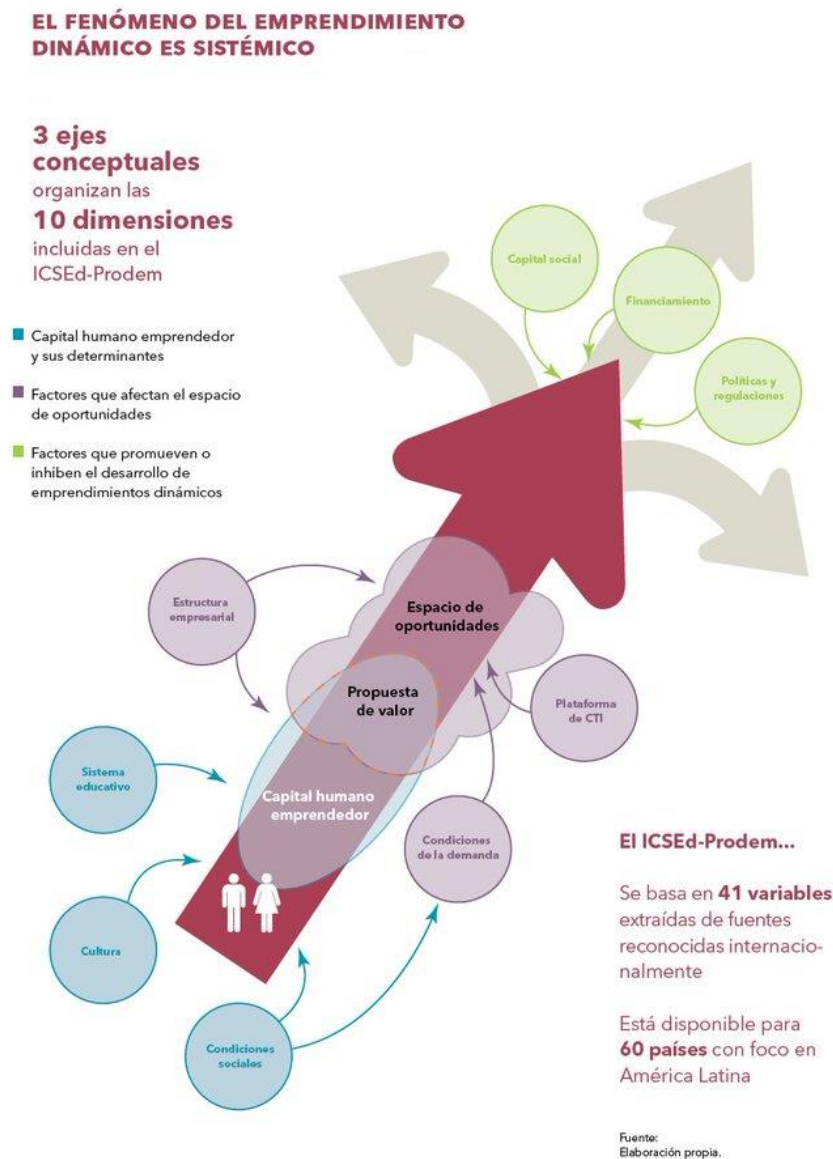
EL FENÓMENO DEL EMPRENDIMIENTO DINÁMICO ES SISTÉMICO

3 ejes conceptuales organizan las 10 dimensiones incluidas en el ICSEd-Prodem

Capital humano emprendedor y sus determinantes

Factores que afectan el espacio de oportunidades

Factores que promueven o inhiben el desarrollo de emprendimientos dinámicos

Capital social

Financiamiento

Políticas y regulaciones

Estructura empresarial

Espacio de oportunidades

Propuesta de valor

Plataforma de CTI

Sistema educativo

Capital humano emprendedor

Condiciones de la demanda

Cultura

Condiciones sociales

El ICSEd-Prodem...

Se basa en 41 variables extraídas de fuentes reconocidas internacionalmente

Está disponible para 60 países con foco en América Latina

Fuente:
Elaboración propia.